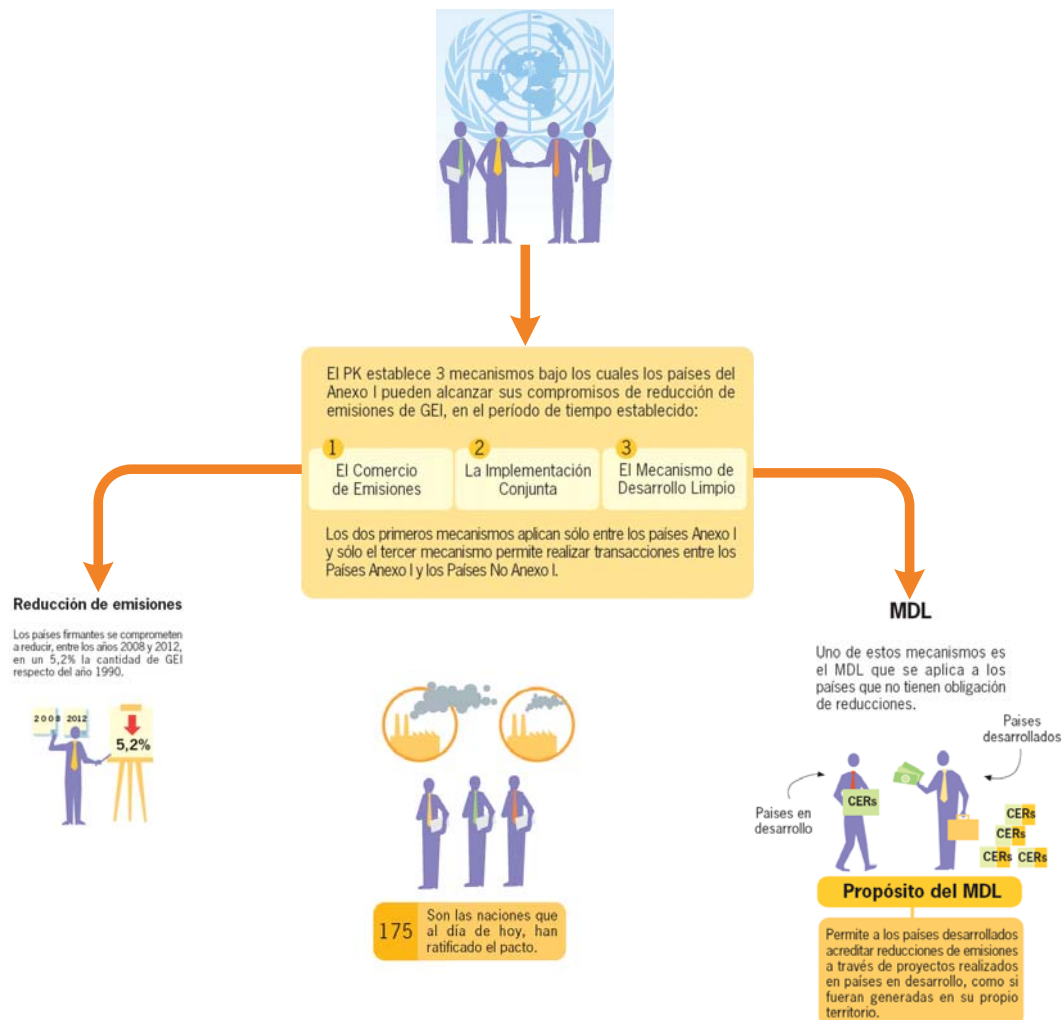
El PK establece 3 mecanismos bajo los cuales los países del Anexo I pueden alcanzar sus compromisos de reducción de emisiones de GEI, en el período de tiempo establecido:

1 El Comercio de Emisiones

2 La Implementación Conjunta

3 El Mecanismo de Desarrollo Limpio

Los dos primeros mecanismos aplican sólo entre los países Anexo I y sólo el tercer mecanismo permite realizar transacciones entre los Países Anexo I y los Países No Anexo I.

Reducción de emisiones

Los países firmantes se comprometen a reducir, entre los años 2008 y 2012, en un 5,2% la cantidad de GEI respecto del año 1990.

2008 2012

5,2%

175 Son las naciones que al día de hoy, han ratificado el pacto.

MDL

Uno de estos mecanismos es el MDL que se aplica a los países que no tienen obligación de reducciones.

Paises desarrollados

Paises en desarrollo

CERs

CERs

CERs

CERs CERs

Propósito del MDL

Permite a los países desarrollados acreditar reducciones de emisiones a través de proyectos realizados en países en desarrollo, como si fueran generadas en su propio territorio.